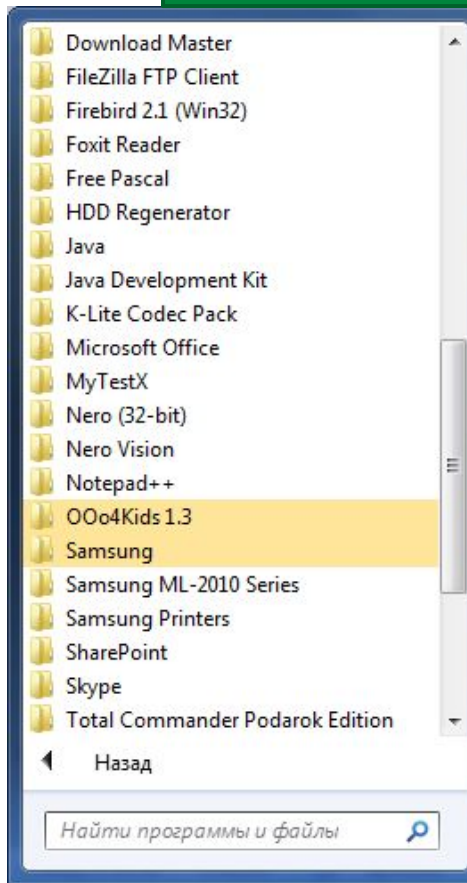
Download Master
FileZilla FTP Client
Firebird 2.1 (Win32)
Foxit Reader
Free Pascal
HDD Regenerator
Java
Java Development Kit
K-Lite Codec Pack
Microsoft Office
MyTestX
Nero (32-bit)
Nero Vision
Notepad++
OOo4Kids 1.3
Samsung
Samsung ML-2010 Series
Samsung Printers
SharePoint
Skype
Total Commander Podarok Edition

Назад

Найти программы и файлы